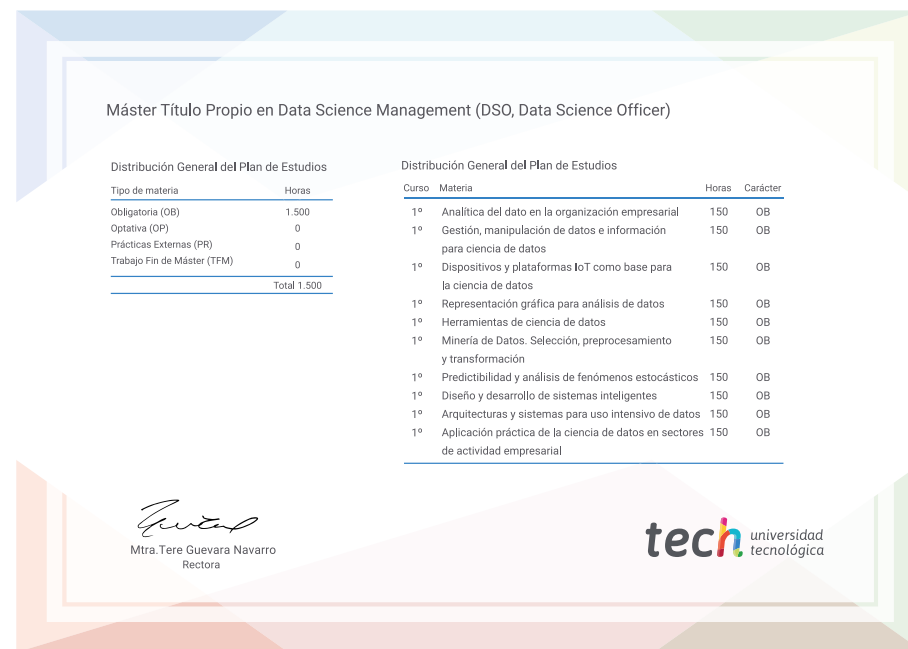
Máster Título Propio en Data Science Management (DSO, Data Science Officer)

Distribución General del Plan de Estudios

| Tipo de materia | Horas |
|---|---|
| Obligatoria (OB) | 1.500 |
| Optativa (OP) | 0 |
| Prácticas Externas (PR) | 0 |
| Trabajo Fin de Máster (TFM) | 0 |
| | Total 1.500 |

Distribución General del Plan de Estudios

| Curso | Materia | Horas | Carácter |
|---|---|---|---|
| 1º | Analítica del dato en la organización empresarial | 150 | OB |
| 1º | Gestión, manipulación de datos e información para ciencia de datos | 150 | OB |
| 1º | Dispositivos y plataformas IoT como base para la ciencia de datos | 150 | OB |
| 1º | Representación gráfica para análisis de datos | 150 | OB |
| 1º | Herramientas de ciencia de datos | 150 | OB |
| 1º | Minería de Datos. Selección, preprocesamiento y transformación | 150 | OB |
| 1º | Predictibilidad y análisis de fenómenos estocásticos | 150 | OB |
| 1º | Diseño y desarrollo de sistemas inteligentes | 150 | OB |
| 1º | Arquitecturas y sistemas para uso intensivo de datos | 150 | OB |
| 1º | Aplicación práctica de la ciencia de datos en sectores de actividad empresarial | 150 | OB |

Mtra.Tere Guevara Navarro
Rectora

tech universidad tecnológica